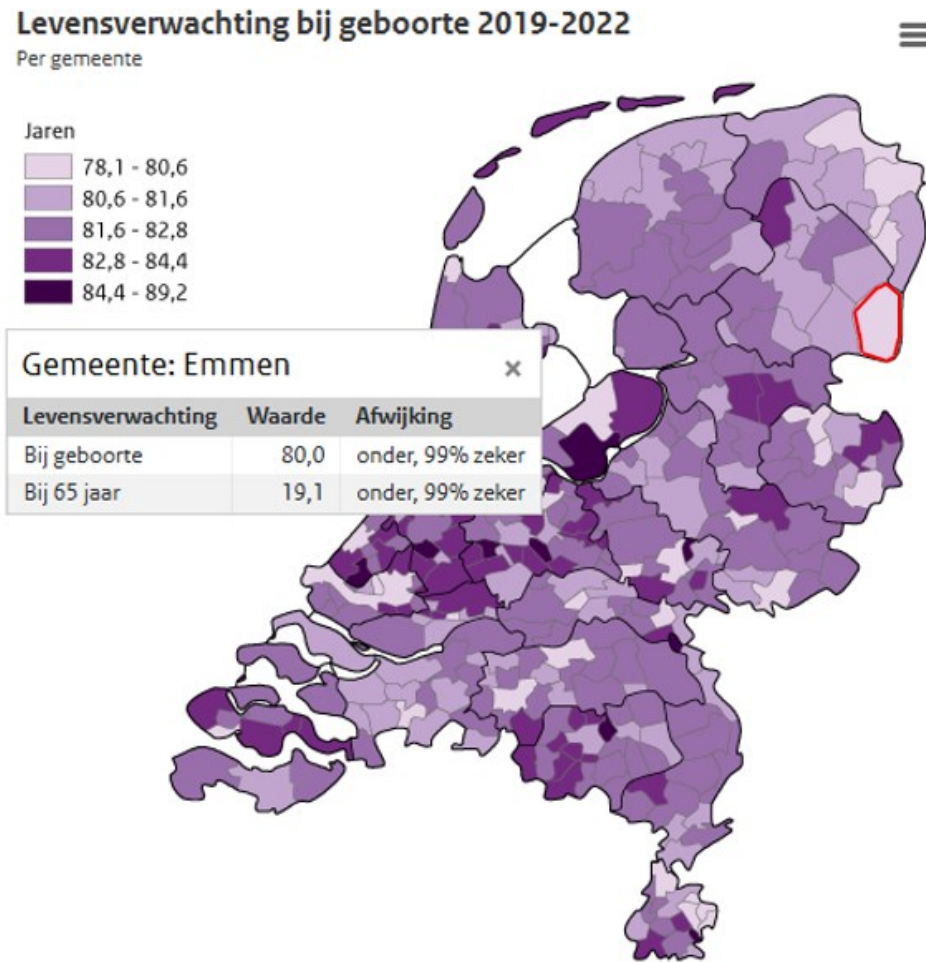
Levensverwachting bij geboorte 2019-2022
Per gemeente

Jaren
78,1 - 80,6
80,6 - 81,6
81,6 - 82,8
82,8 - 84,4
84,4 - 89,2

Gemeente: Emmen ×

| Levensverwachting | Waarde | Afwijking |
|---|---|---|
| Bij geboorte | 80,0 | onder, 99% zeker |
| Bij 65 jaar | 19,1 | onder, 99% zeker |